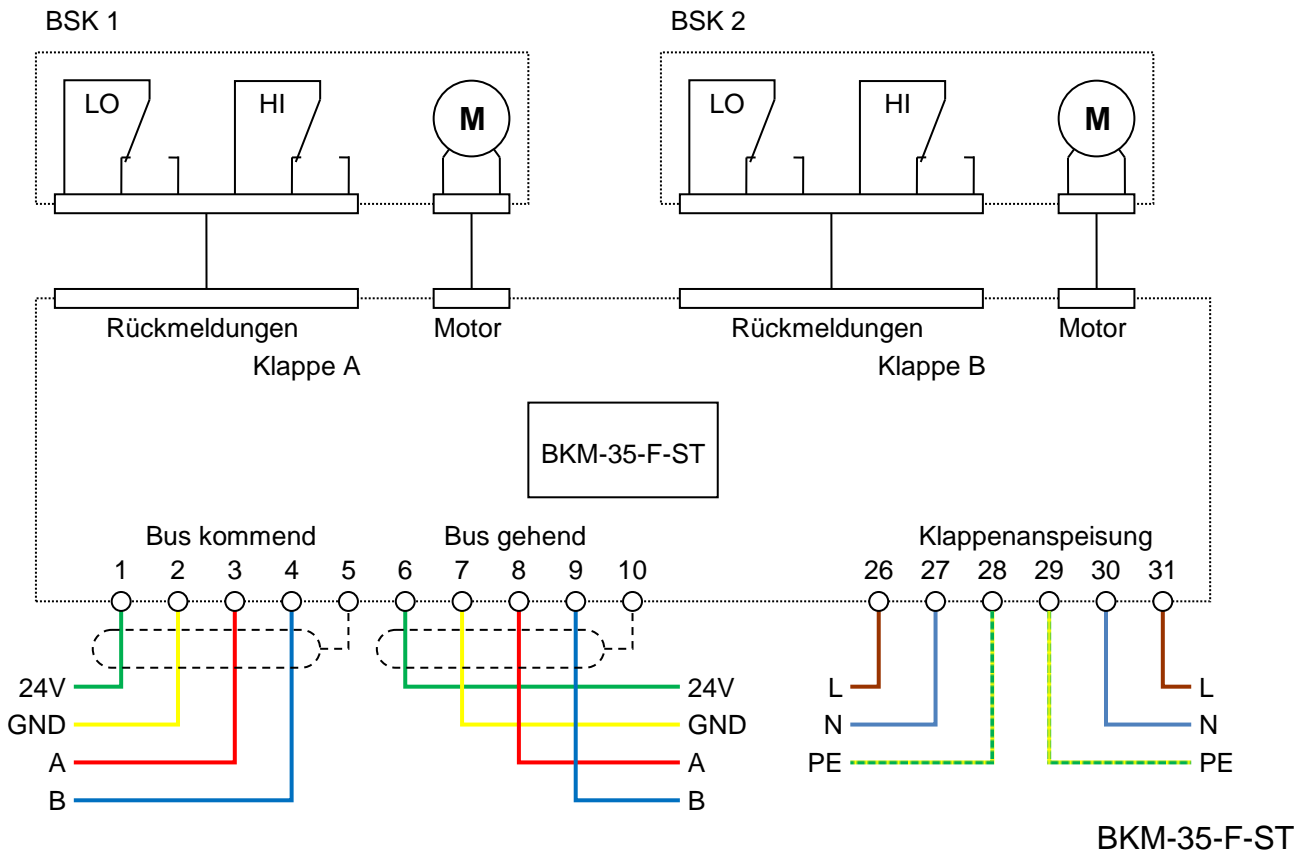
BSK 1

LO

HI

M

BSK 2

LO

HI

M

Rückmeldungen

Motor

Klappe A

Rückmeldungen

Motor

Klappe B

BKM-35-F-ST

Bus kommend

Bus gehend

Klappenanspeisung

1 2 3 4 5 6 7 8 9 10

26 27 28 29 30 31

24V
GND
A
B

24V
GND
A
B

L
N
PE

L
N
PE

BKM-35-F-ST